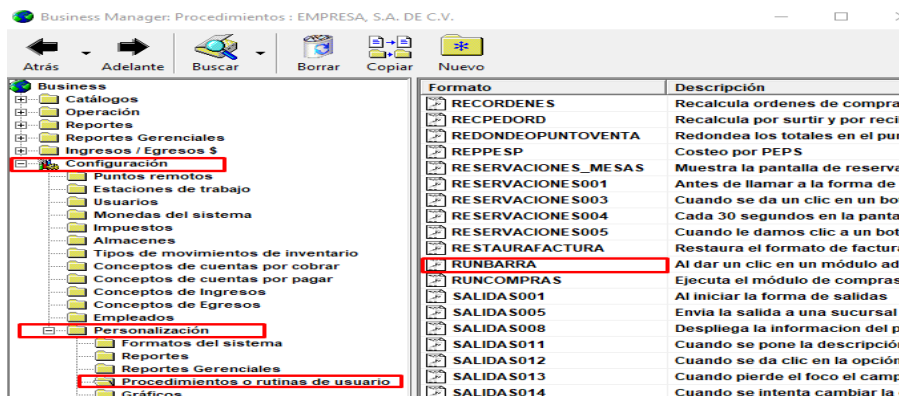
Business Manager: Procedimientos : EMPRESA, S.A. DE C.V.

Atrás Adelante Buscar Borrar Copiar Nuevo

Business
Catálogos
Operación
Reportes
Reportes Gerenciales
Ingresos / Egresos $
Configuración
Puntos remotos
Estaciones de trabajo
Usuarios
Monedas del sistema
Impuestos
Almacenes
Tipos de movimientos de inventario
Conceptos de cuentas por cobrar
Conceptos de cuentas por pagar
Conceptos de Ingresos
Conceptos de Egresos
Empleados
Personalización
Formatos del sistema
Reportes
Reportes Gerenciales
Procedimientos o rutinas de usuario
Gráficos

| Formato | Descripción |
|---|---|
| RECORDENES | Recalcula ordenes de compra |
| RECPEDORD | Recalcula por surtir y por reci |
| REDONDEOPUNTOVENTA | Redondea los totales en el pu |
| REPPESP | Costeo por PEPS |
| RESERVACIONES_MESAS | Muestra la pantalla de reserva |
| RESERVACIONES001 | Antes de llamar a la forma de |
| RESERVACIONES003 | Cuando se da un clic en un bo |
| RESERVACIONES004 | Cada 30 segundos en la panta |
| RESERVACIONES005 | Cuando le damos clic a un bot |
| RESTAURAFACTURA | Restaura el formato de factur |
| RUNBARRA | Al dar un clic en un módulo ad |
| RUNCOMPRAS | Ejecuta el módulo de compras |
| SALIDAS001 | Al iniciar la forma de salidas |
| SALIDAS005 | Envia la salida a una sucursal |
| SALIDAS008 | Despliega la informacion del p |
| SALIDAS011 | Cuando se pone la descripció |
| SALIDAS012 | Cuando se da clic en la opción |
| SALIDAS013 | Cuando pierde el foco el camp |
| SALIDAS014 | Cuando se intenta cambiar la |